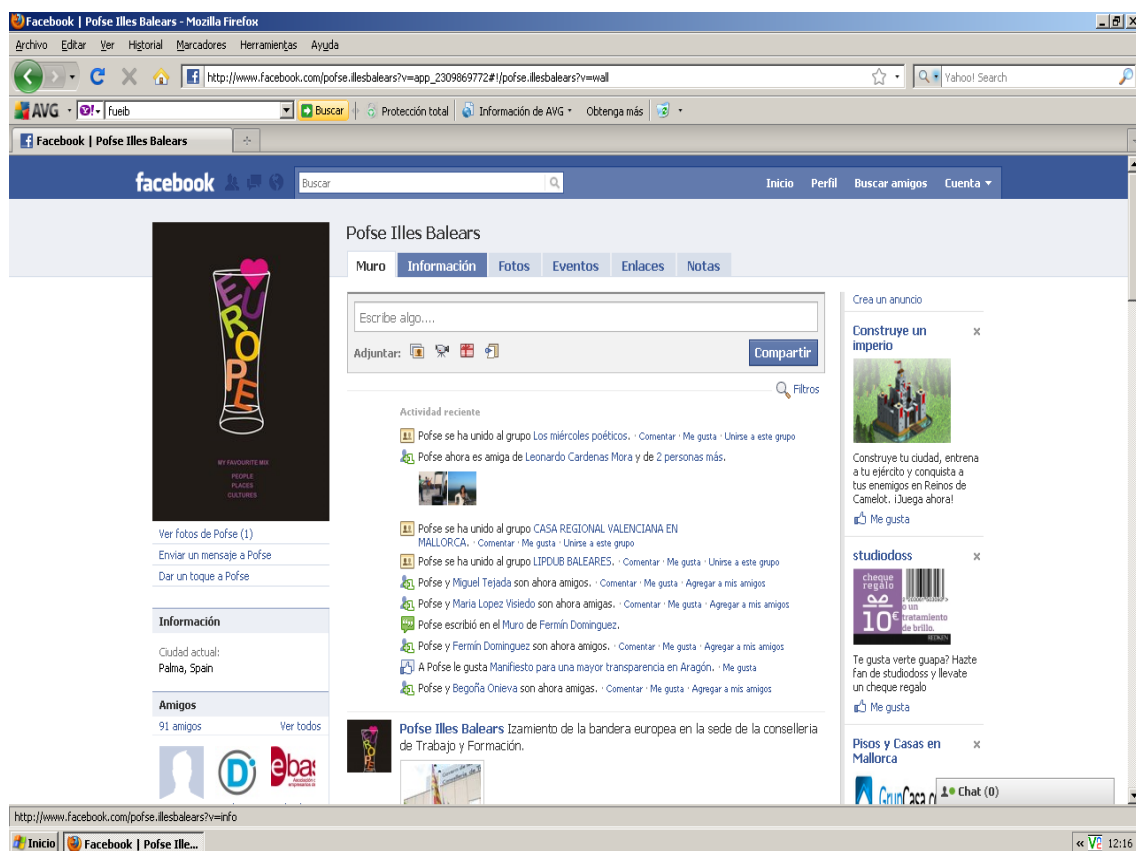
Facebook | Pofse Illes Balears - Mozilla Firefox

Archivo Editar Ver Historial Marcadores Herramientas Ayuda

http://www.facebook.com/pofse.illesbalears?v=app_2309869772#!/pofse.illesbalears?v=wall

Yahoo! Search

AVG fueib Buscar Protección total Información de AVG Obtenga más

Facebook | Pofse Illes Balears

facebook Buscar Inicio Perfil Buscar amigos Cuenta

EUROPE
MY FAVOURITE MIX
PEOPLE
PLACES
CULTURES

Pofse Illes Balears

Muro Información Fotos Eventos Enlaces Notas

Escribe algo....

Adjuntar: Compartir

Filtros

Actividad reciente

Pofse se ha unido al grupo Los miércoles poéticos. · Comentar · Me gusta · Unirse a este grupo

Pofse ahora es amiga de Leonardo Cardenas Mora y de 2 personas más.

Pofse se ha unido al grupo CASA REGIONAL VALENCIANA EN MALLORCA. · Comentar · Me gusta · Unirse a este grupo

Pofse se ha unido al grupo LIPDUB BALEARES. · Comentar · Me gusta · Unirse a este grupo

Pofse y Miguel Tejada son ahora amigos. · Comentar · Me gusta · Agregar a mis amigos

Pofse y Maria Lopez Visiedo son ahora amigas. · Comentar · Me gusta · Agregar a mis amigos

Pofse escribió en el Muro de Fermín Dominguez.

Pofse y Fermín Dominguez son ahora amigos. · Comentar · Me gusta · Agregar a mis amigos

A Pofse le gusta Manifiesto para una mayor transparencia en Aragón. · Me gusta

Pofse y Begoña Onieva son ahora amigas. · Comentar · Me gusta · Agregar a mis amigos

Pofse Illes Balears Izamiento de la bandera europea en la sede de la conselleria de Trabajo y Formación.

Ver fotos de Pofse (1)
Enviar un mensaje a Pofse
Dar un toque a Pofse

Información

Ciudad actual:
Palma, Spain

Amigos
91 amigos Ver todos

ebas

Crea un anuncio

Construye un imperio ×

Construye tu ciudad, entrena a tu ejército y conquista a tus enemigos en Reinos de Camelot. ¡Juega ahora!

Me gusta

studiodoss ×

cheque regalo 10€ o un tratamiento de brillo. REDKEN

Te gusta verte guapa? Hazte fan de studiodoss y llevate un cheque regalo

Me gusta

Pisos y Casas en Mallorca ×

Chat (0)

http://www.facebook.com/pofse.illesbalears?v=info

Inicio Facebook | Pofse Ille... 12:16